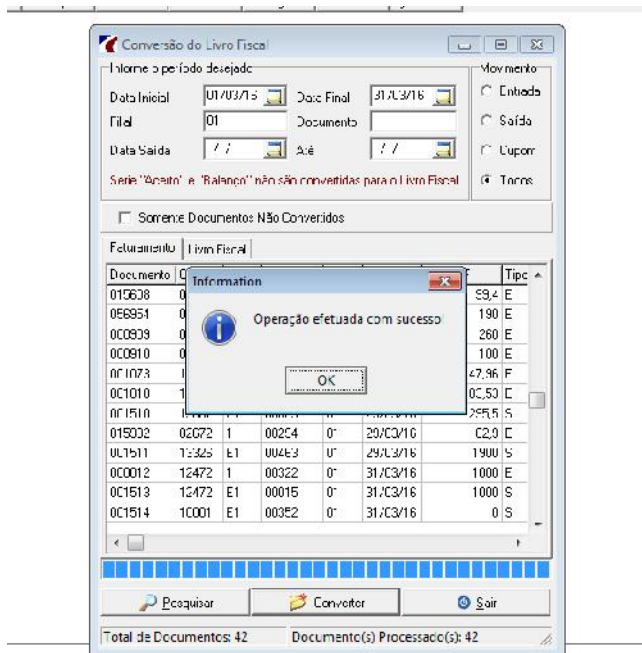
Conversão do Livro Fiscal

Informe o período desejado

Data Inicial 01/03/16 Data Final 31/03/16

Filial 01 Documento

Data Saída / / Até / /

Serie "Aceite" e "Balanço" não são convertidas para o Livro Fiscal

Movimento
Entrada
Saída
Cupom
Todos

Somente Documentos Não Convertidos

Faturamento | Livro Fiscal

| Documento | C | | | | | F | Tipo |
|---|---|---|---|---|---|---|---|
| 015608 | 0 | | | | | 59,4 | E |
| 056951 | 0 | | | | | 190 | E |
| 000909 | 0 | | | | | 260 | E |
| 000910 | 0 | | | | | 100 | E |
| 001073 | | | | | | 47,96 | E |
| 001010 | 1 | | | | | 00,50 | E |
| 001510 | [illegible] | | | | | 255,5 | S |
| 015002 | 02072 | 1 | 00254 | 0 | 29/03/16 | 02,9 | E |
| 001511 | 15325 | E1 | 00463 | 0 | 29/03/16 | 1900 | S |
| 000012 | 12472 | 1 | 00322 | 0 | 31/03/16 | 1000 | E |
| 001513 | 12472 | E1 | 00015 | 0 | 31/03/16 | 1000 | S |
| 001514 | 10001 | E1 | 00352 | 0 | 31/03/16 | 0 | S |

Information

Operação efetuada com sucesso!

OK

Pesquisar Converter Sair

Total de Documentos: 42 Documento(s) Processado(s): 42